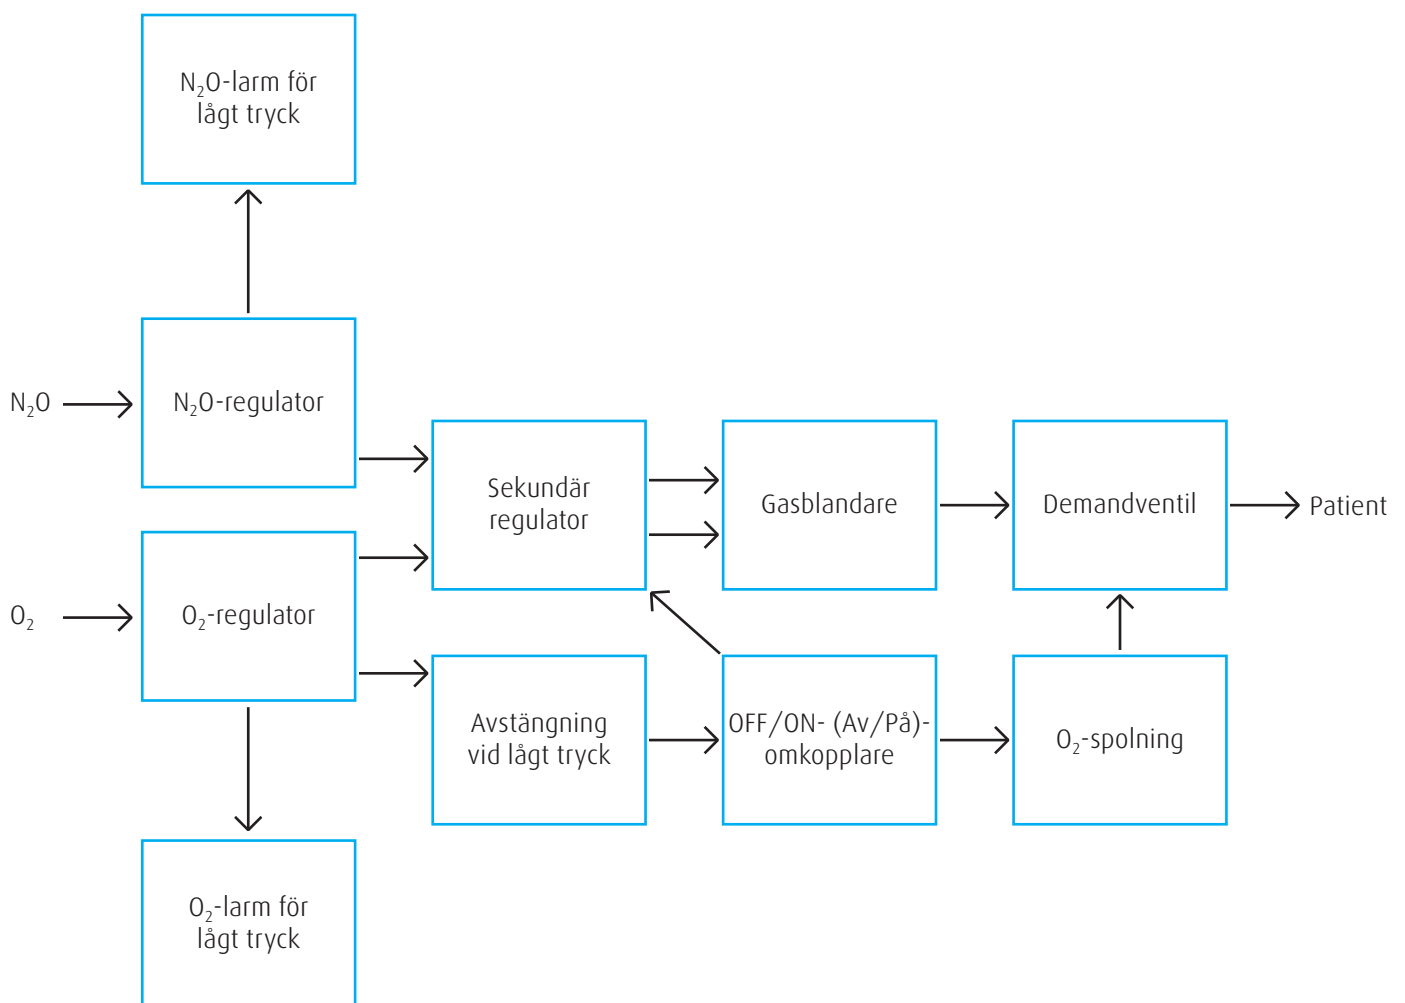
$N_2O$-larm för lågt tryck

$N_2O$

$N_2O$-regulator

Sekundär regulator

Gasblandare

Demandventil

Patient

$O_2$

$O_2$-regulator

Avstängning vid lågt tryck

OFF/ON- (Av/På)-omkopplare

$O_2$-spolning

$O_2$-larm för lågt tryck